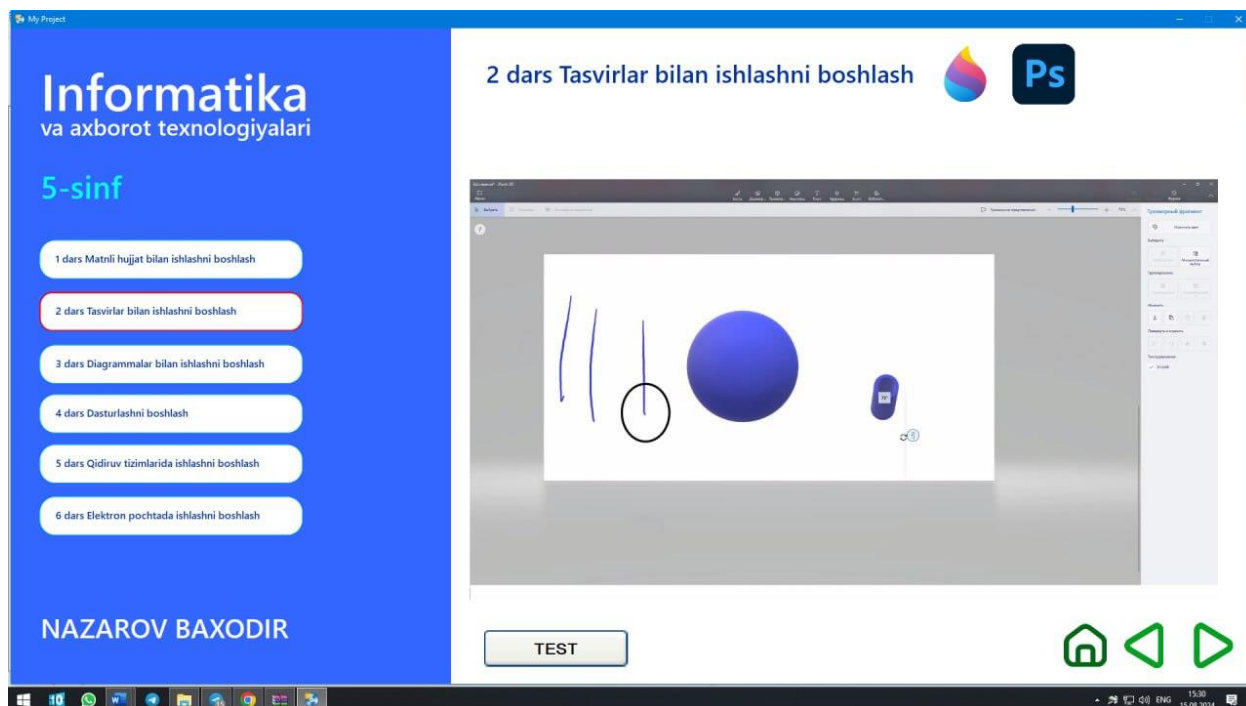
My Project

Informatika
va axborot texnologiyalari

5-sinf

1 dars Matnli hujjat bilan ishlashni boshlash

2 dars Tasvirlar bilan ishlashni boshlash

3 dars Diagrammalar bilan ishlashni boshlash

4 dars Dasturlashni boshlash

5 dars Qidiruv tizimlarida ishlashni boshlash

6 dars Elektron pochtada ishlashni boshlash

NAZAROV BAXODIR

2 dars Tasvirlar bilan ishlashni boshlash

Ps

Трёхмерный фрагмент

TEST

ENG 15:30 15.08.2024